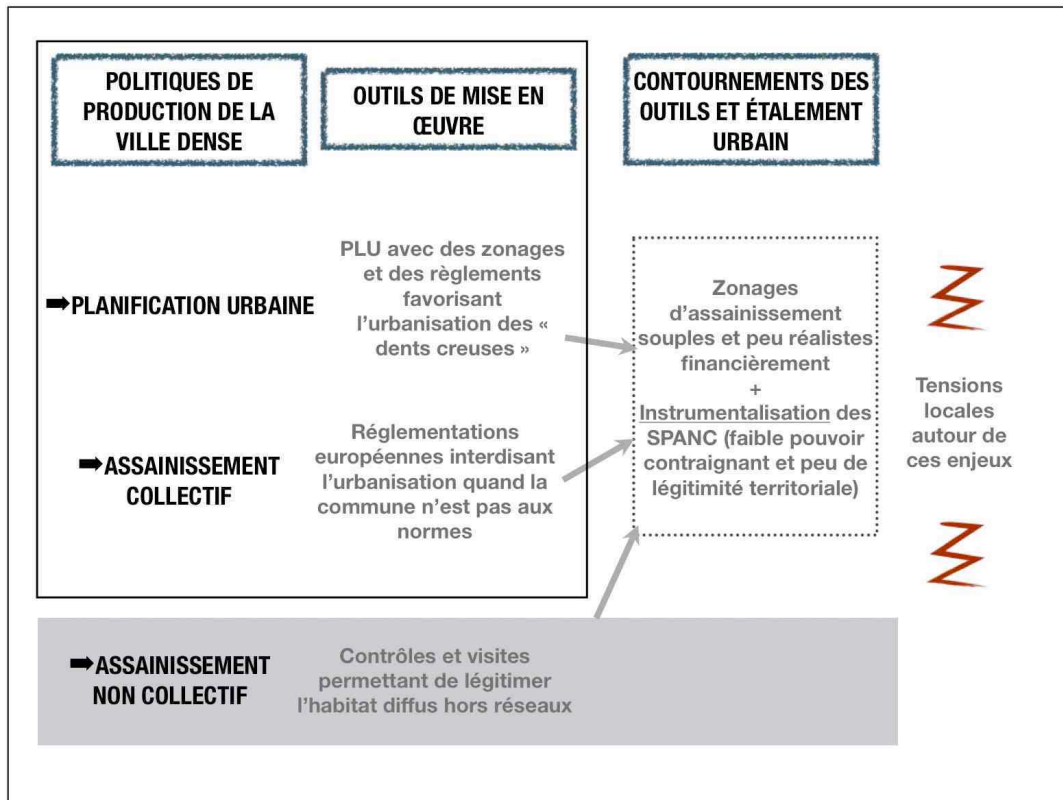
POLITIQUES DE PRODUCTION DE LA VILLE DENSE

OUTILS DE MISE EN ŒUVRE

CONTOURNEMENTS DES OUTILS ET ÉTALEMENT URBAIN

➡PLANIFICATION URBAINE

PLU avec des zonages et des règlements favorisant l'urbanisation des « dents creuses »

Zonages d'assainissement souples et peu réalistes financièrement
+
Instrumentalisation des SPANC (faible pouvoir contraignant et peu de légitimité territoriale)

Tensions locales autour de ces enjeux

➡ASSAINISSEMENT COLLECTIF

Réglementations européennes interdisant l'urbanisation quand la commune n'est pas aux normes

➡ASSAINISSEMENT NON COLLECTIF

Contrôles et visites permettant de légitimer l'habitat diffus hors réseaux